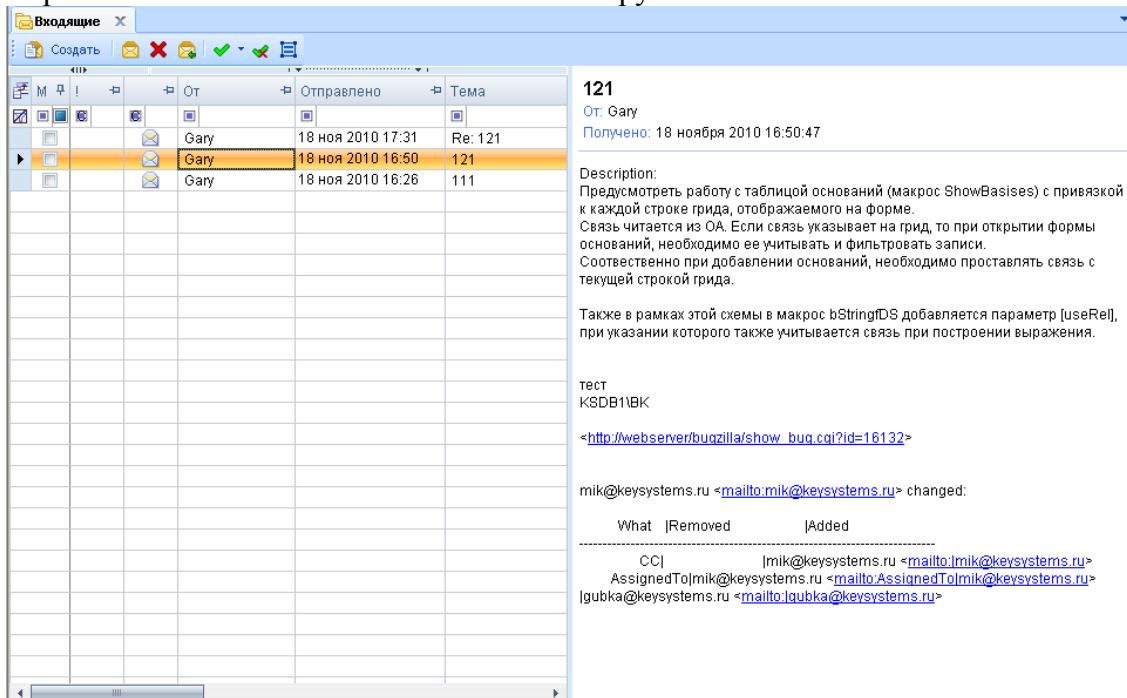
Входящие ×

Создать

| М | ! | | От | Отправлено | Тема |
|---|---|---|---|---|---|
| | | | Gary | 18 ноя 2010 17:31 | Re: 121 |
| | | | Gary | 18 ноя 2010 16:50 | 121 |
| | | | Gary | 18 ноя 2010 16:26 | 111 |

121
От: Gary
Получено: 18 ноября 2010 16:50:47

Description:
Предусмотреть работу с таблицой оснований (макрос ShowBasises) с привязкой к каждой строке грида, отображаемого на форме.
Связь читается из ОА. Если связь указывает на грид, то при открытии формы оснований, необходимо ее учитывать и фильтровать записи.
Соотвественно при добавлении оснований, необходимо проставлять связь с текущей строкой грида.

Также в рамках этой схемы в макрос bStringfDS добавляется параметр [useRel], при указании которого также учитывается связь при построении выражения.

тест
KSDB1\BK

<http://webserver/bugzilla/show_bug.cgi?id=16132>

mik@keysystems.ru <mailto:mik@keysystems.ru> changed:

What |Removed |Added
--------------------------------------------------------------------------------
CC| |mik@keysystems.ru <mailto:|mik@keysystems.ru>
AssignedTo|mik@keysystems.ru <mailto:AssignedTo|mik@keysystems.ru> |gubka@keysystems.ru <mailto:|gubka@keysystems.ru>